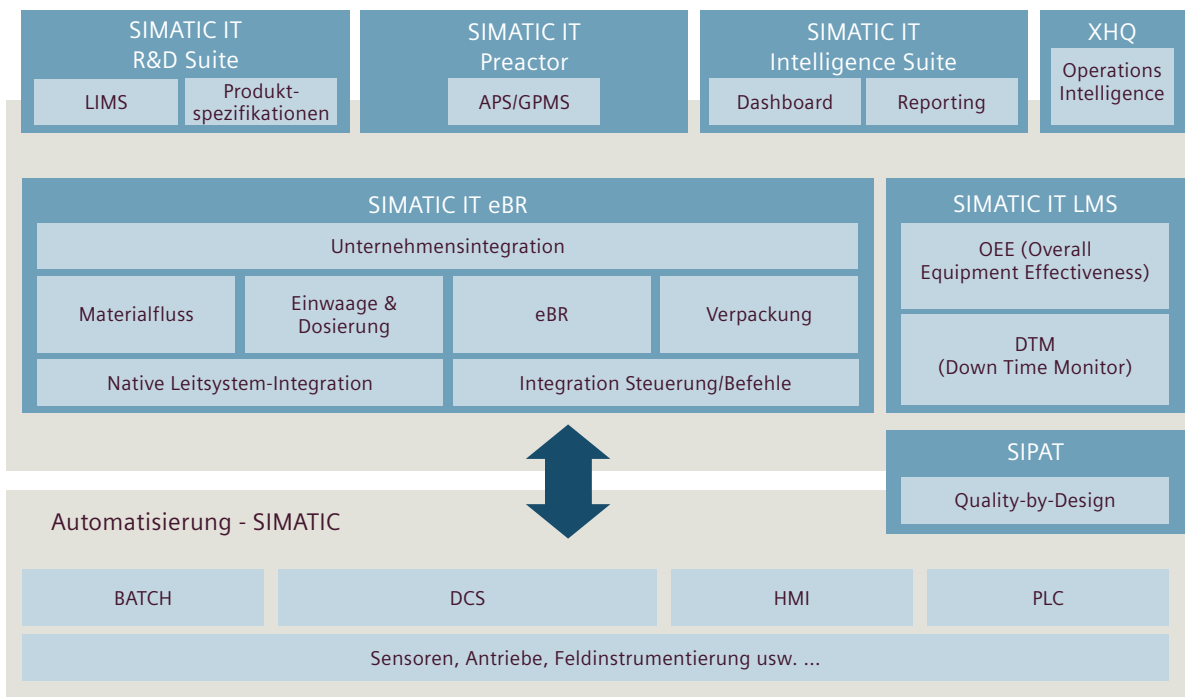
SIMATIC IT
R&D Suite

LIMS

Produktspezifikationen

SIMATIC IT
Preactor

APS/GPMS

SIMATIC IT
Intelligence Suite

Dashboard

Reporting

XHQ

Operations Intelligence

SIMATIC IT eBR

Unternehmensintegration

Materialfluss

Einwaage & Dosierung

eBR

Verpackung

Native Leitsystem-Integration

Integration Steuerung/Befehle

SIMATIC IT LMS

OEE (Overall Equipment Effectiveness)

DTM
(Down Time Monitor)

SIPAT

Quality-by-Design

Automatisierung - SIMATIC

BATCH

DCS

HMI

PLC

Sensoren, Antriebe, Feldinstrumentierung usw. ...